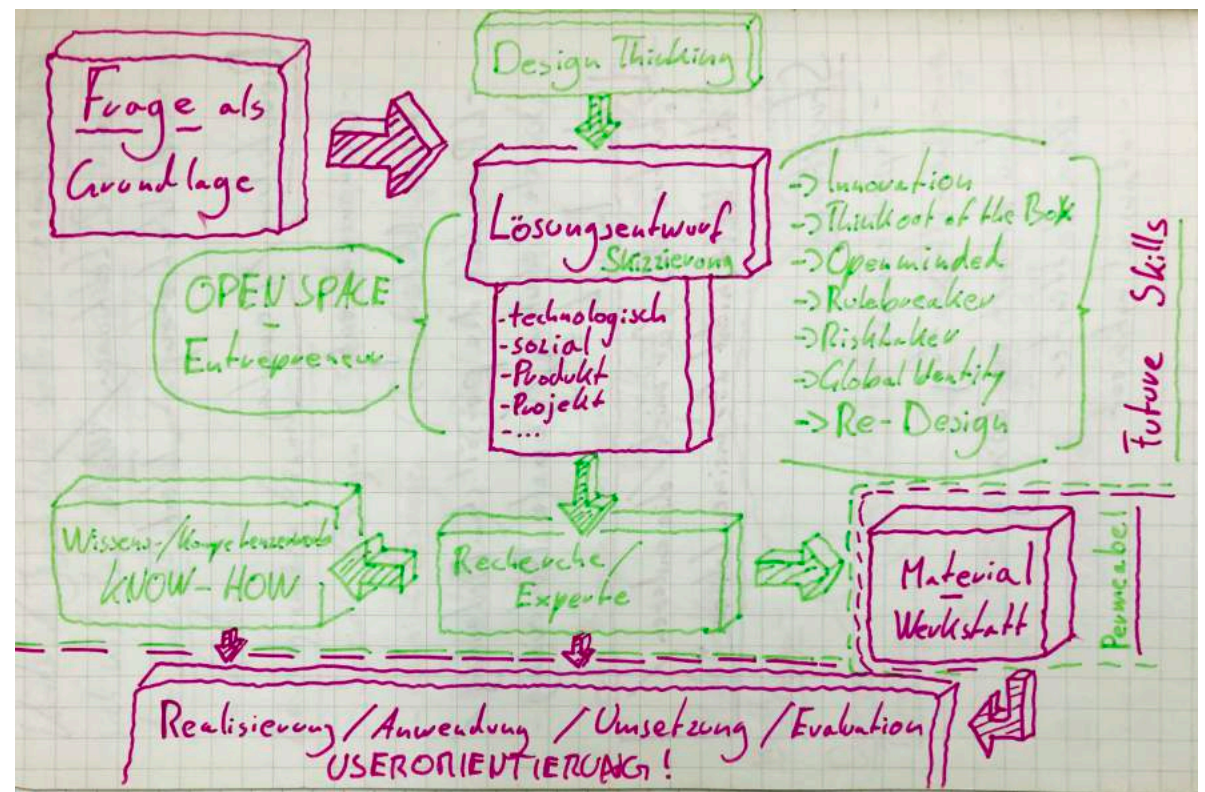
Frage als Grundlage

Design Thinking

Lösungsentwurf
Skizzierung

- technologisch
- sozial
- Produkt
- Projekt
- ...

OPEN SPACE
-
Entrepreneur

-> Innovation
-> Think out of the Box
-> Openminded
-> Rulebreaker
-> Risktaker
-> Global Identity
-> Re-Design

Future Skills

Wissens-/Kompetenzentwicklung
KNOW-HOW

Recherche / Experte

Material
-
Werkstatt

Permeabel

Realisierung / Anwendung / Umsetzung / Evaluation
USERORIENTIERUNG!